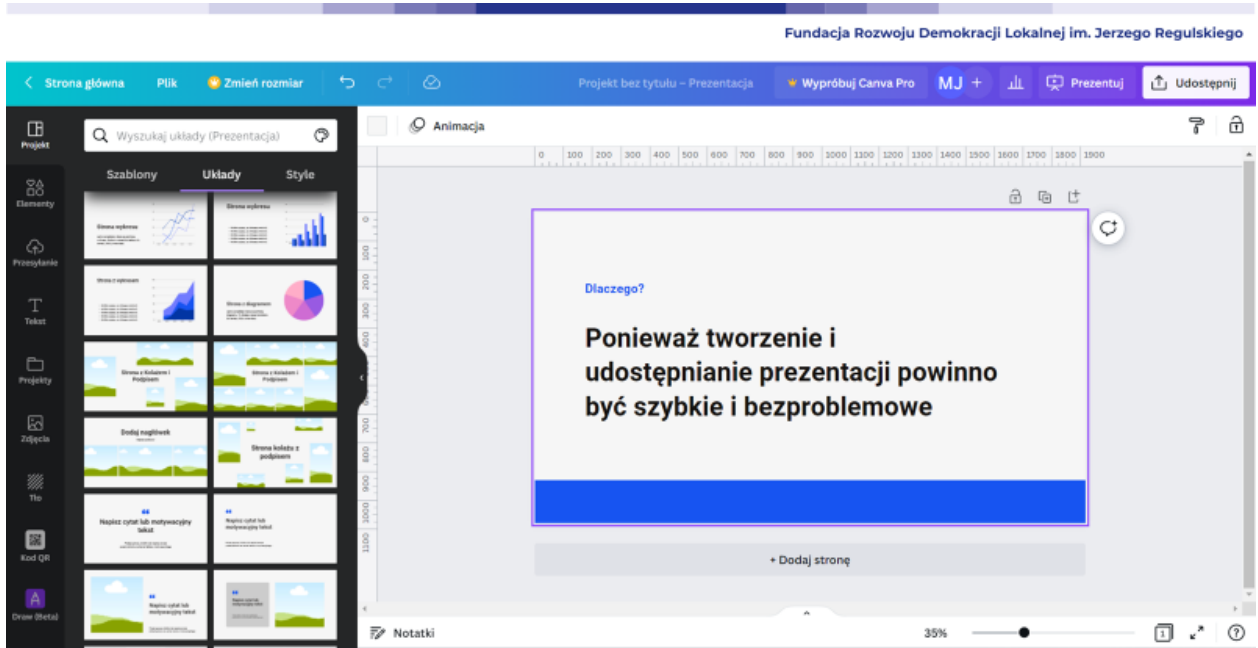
Fundacja Rozwoju Demokracji Lokalnej im. Jerzego Regulskiego

Strona główna Plik Zmień rozmiar Projekt bez tytułu – Prezentacja Wypróbuj Canva Pro MJ + Prezentuj Udostępnij

Projekt Elementy Przesyłanie Tekst Projekty Zdjęcia Tło Kod QR Draw (Beta)

Wyszukaj układy (Prezentacja)

Szablony Układy Style

Strona wykresu
Strona wykresu
Strona z wykresem
Strona z diagramem
Strona z Kolażem i Podpisem
Strona z Kolażem i Podpisem
Dodaj nagłówek
Strona kolażu z podpisem
Napisz cytat lub motywacyjny tekst
Napisz cytat lub motywacyjny tekst
Napisz cytat lub motywacyjny tekst

Animacja

0 100 200 300 400 500 600 700 800 900 1000 1100 1200 1300 1400 1500 1600 1700 1800 1900

Dlaczego?

Ponieważ tworzenie i udostępnianie prezentacji powinno być szybkie i bezproblemowe

+ Dodaj stronę

Notatki 35% 1 ?